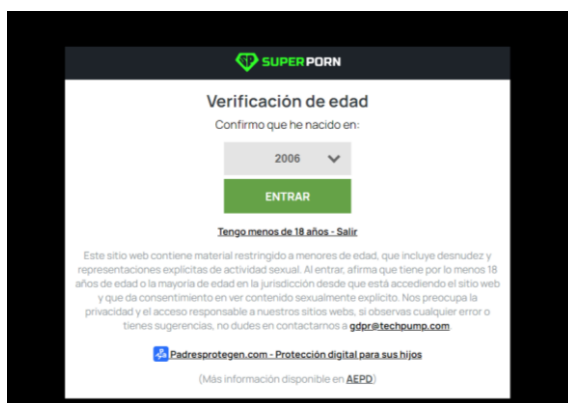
SUPERPORN

Verificación de edad

Confirmo que he nacido en:

2006

ENTRAR

Tengo menos de 18 años - Salir

Este sitio web contiene material restringido a menores de edad, que incluye desnudez y representaciones explícitas de actividad sexual. Al entrar, afirma que tiene por lo menos 18 años de edad o la mayoría de edad en la jurisdicción desde que está accediendo el sitio web y que da consentimiento en ver contenido sexualmente explícito. Nos preocupa la privacidad y el acceso responsable a nuestros sitios webs, si observas cualquier error o tienes sugerencias, no dudes en contactarnos a gdpr@techpump.com

Padresprotegen.com - Protección digital para sus hijos

(Más información disponible en AEPD)